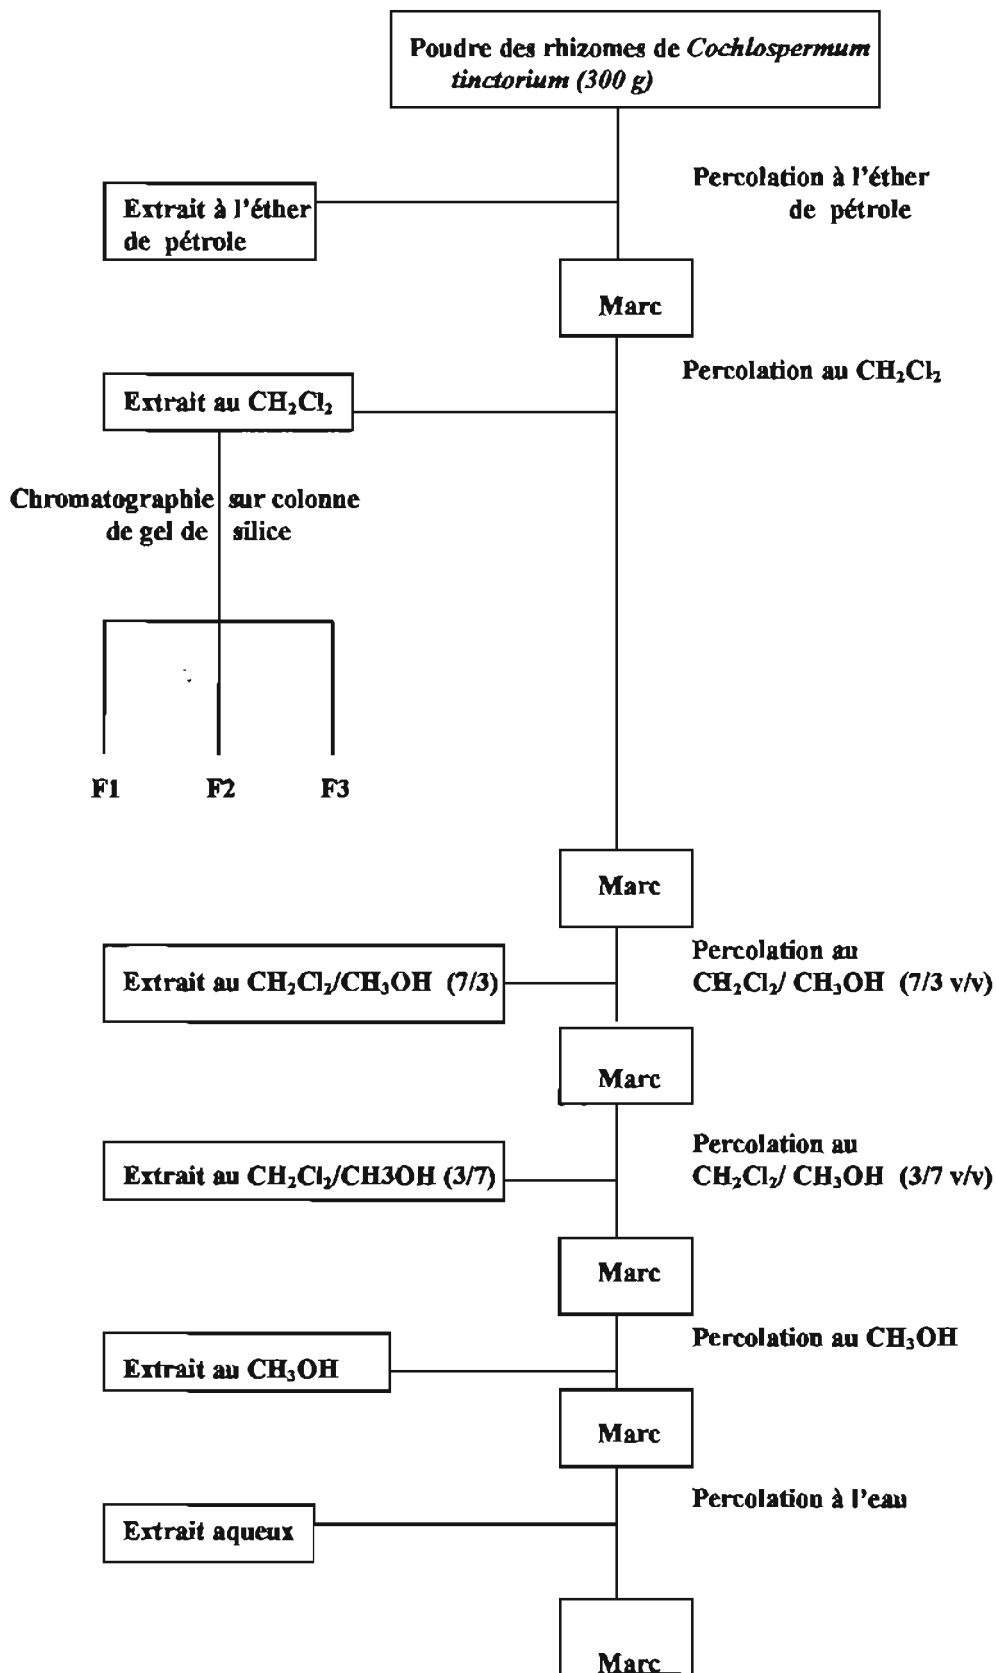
Poudre des rhizomes de *Cochlospermum tinctorium (300 g)*

Percolation à l'éther de pétrole

Extrait à l'éther de pétrole

Marc

Percolation au $CH_2Cl_2$

Extrait au $CH_2Cl_2$

Chromatographie sur colonne de gel de silice

F1 F2 F3

Marc

Percolation au $CH_2Cl_2$/ $CH_3OH$ (7/3 v/v)

Extrait au $CH_2Cl_2$/$CH_3OH$ (7/3)

Marc

Percolation au $CH_2Cl_2$/ $CH_3OH$ (3/7 v/v)

Extrait au $CH_2Cl_2$/CH3OH (3/7)

Marc

Percolation au $CH_3OH$

Extrait au $CH_3OH$

Marc

Percolation à l'eau

Extrait aqueux

Marc